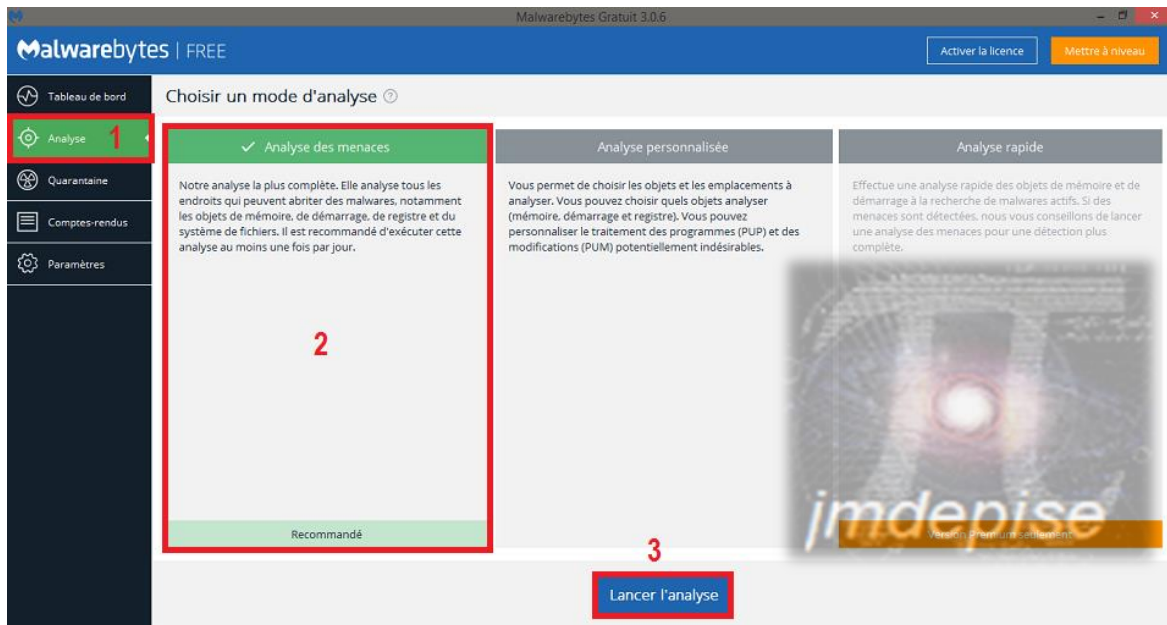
Malwarebytes Gratuit 3.0.6

Malwarebytes | FREE

Activer la licence

Mettre à niveau

Tableau de bord

Analyse

1

Quarantaine

Comptes-rendus

Paramètres

Choisir un mode d'analyse

Analyse des menaces

Notre analyse la plus complète. Elle analyse tous les endroits qui peuvent abriter des malwares, notamment les objets de mémoire, de démarrage, de registre et du système de fichiers. Il est recommandé d'exécuter cette analyse au moins une fois par jour.

2

Recommandé

Analyse personnalisée

Vous permet de choisir les objets et les emplacements à analyser. Vous pouvez choisir quels objets analyser (mémoire, démarrage et registre). Vous pouvez personnaliser le traitement des programmes (PUP) et des modifications (PUM) potentiellement indésirables.

Analyse rapide

Effectue une analyse rapide des objets de mémoire et de démarrage à la recherche de malwares actifs. Si des menaces sont détectées, nous vous conseillons de lancer une analyse des menaces pour une détection plus complète.

jmdepise

Version Premium seulement

3

Lancer l'analyse